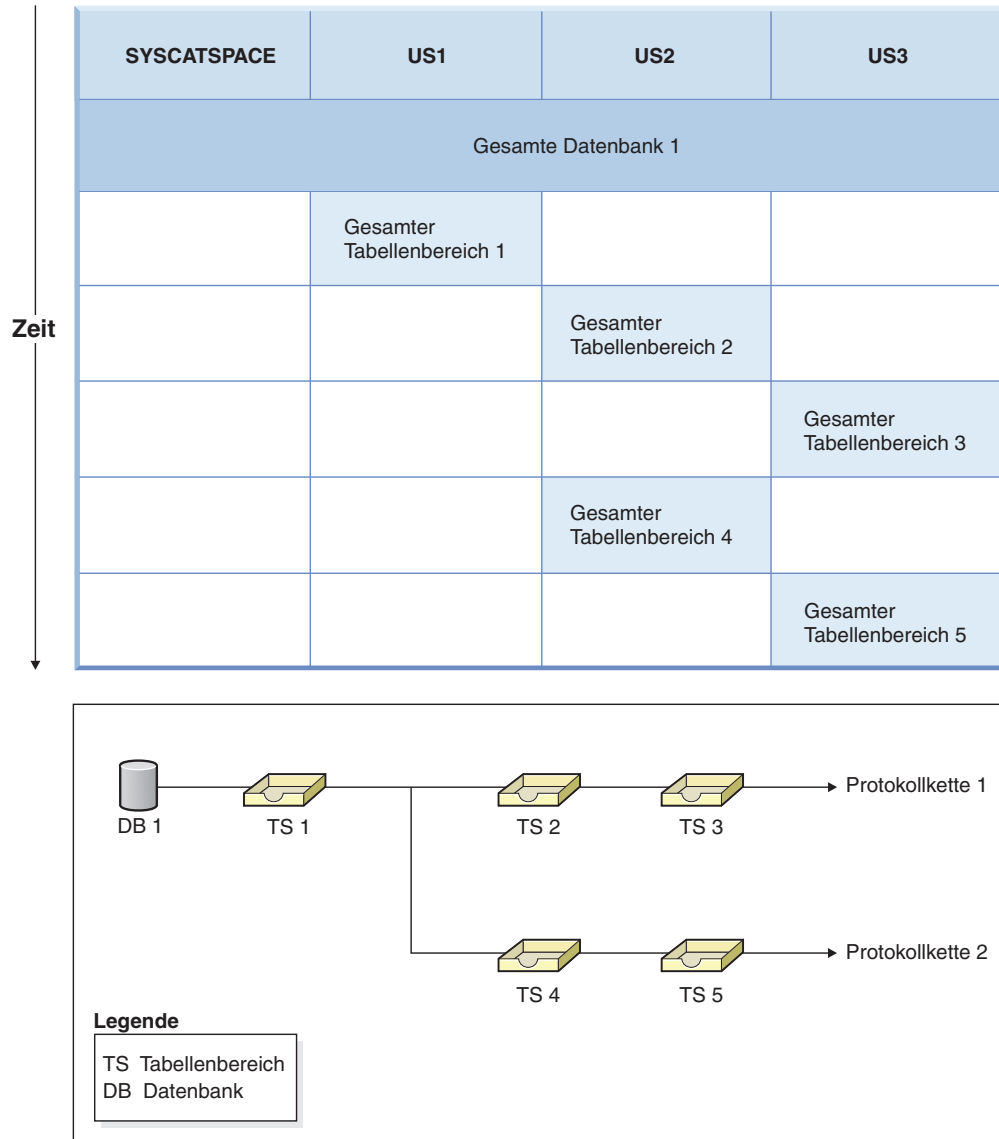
Zeit

| SYSCATSPACE | US1 | US2 | US3 |
|---|---|---|---|
| Gesamte Datenbank 1 | | | |
| | Gesamter Tabellenbereich 1 | | |
| | | Gesamter Tabellenbereich 2 | |
| | | | Gesamter Tabellenbereich 3 |
| | | Gesamter Tabellenbereich 4 | |
| | | | Gesamter Tabellenbereich 5 |

DB 1
TS 1
TS 2
TS 3
Protokollkette 1
TS 4
TS 5
Protokollkette 2

Legende
TS Tabellenbereich
DB Datenbank